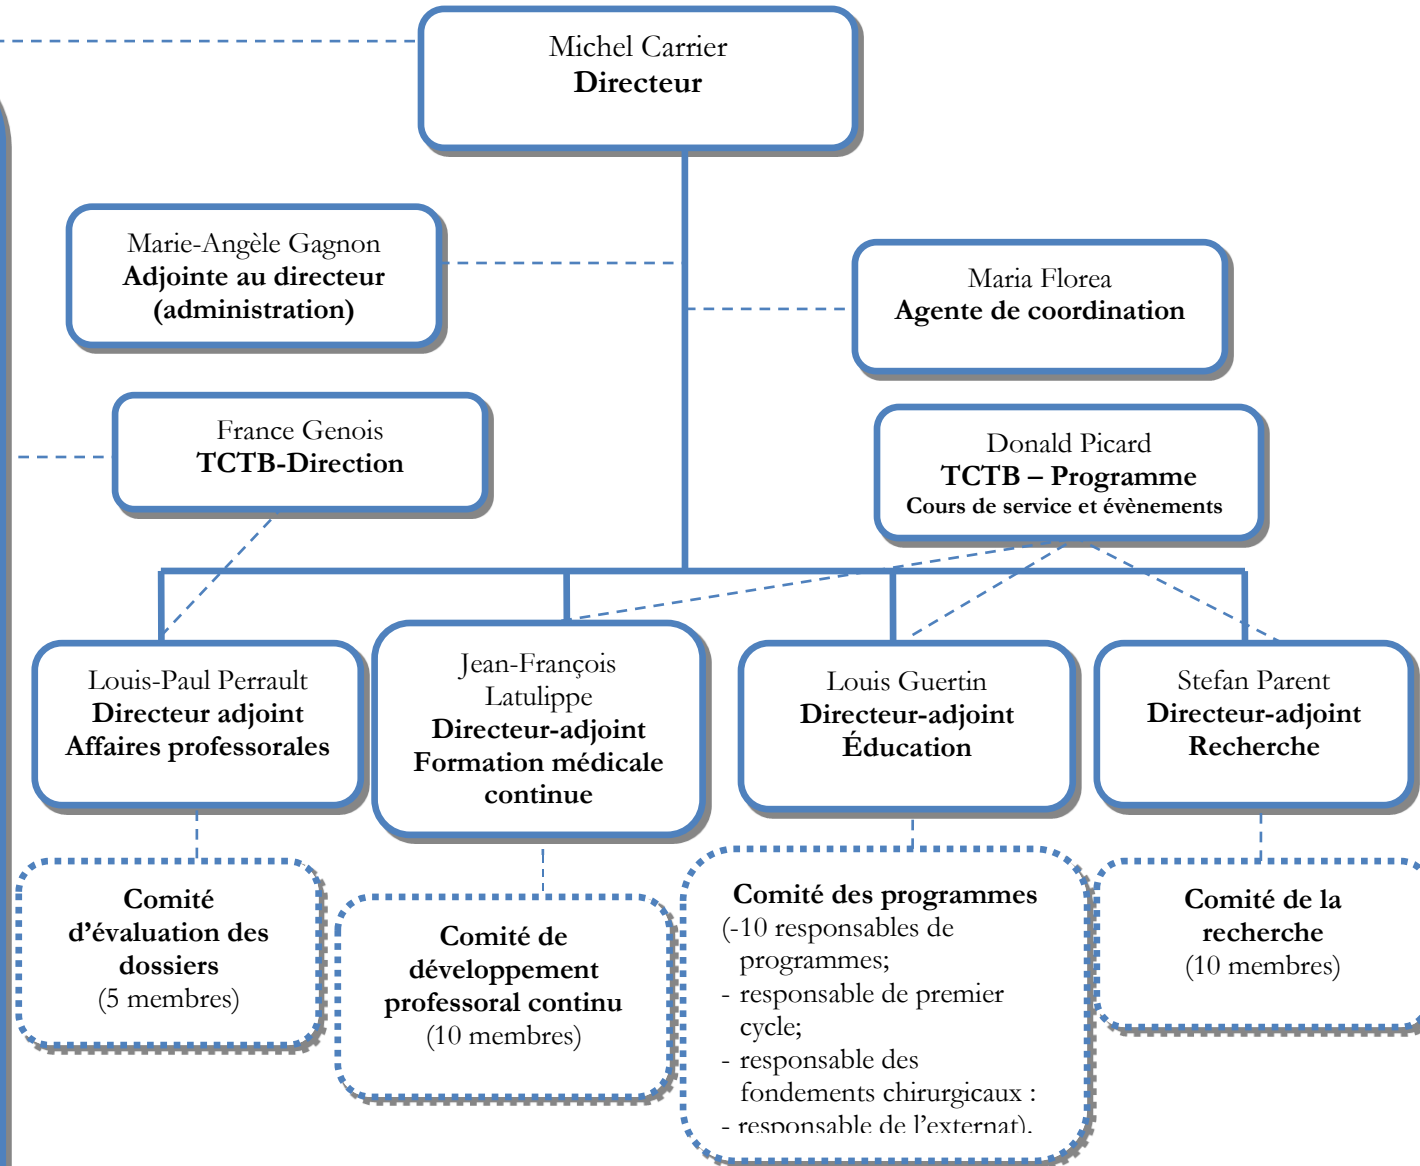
Michel Carrier
**Directeur**

Marie-Angèle Gagnon
**Adjointe au directeur (administration)**

Maria Florea
**Agente de coordination**

France Genois
**TCTB-Direction**

Donald Picard
**TCTB – Programme**
**Cours de service et évènements**

Louis-Paul Perrault
**Directeur adjoint Affaires professorales**

Jean-François Latulippe
**Directeur-adjoint Formation médicale continue**

Louis Guertin
**Directeur-adjoint Éducation**

Stefan Parent
**Directeur-adjoint Recherche**

**Comité d'évaluation des dossiers**
(5 membres)

**Comité de développement professoral continu**
(10 membres)

**Comité des programmes**
(-10 responsables de programmes;
- responsable de premier cycle;
- responsable des fondements chirurgicaux :
- responsable de l'externat).

**Comité de la recherche**
(10 membres)